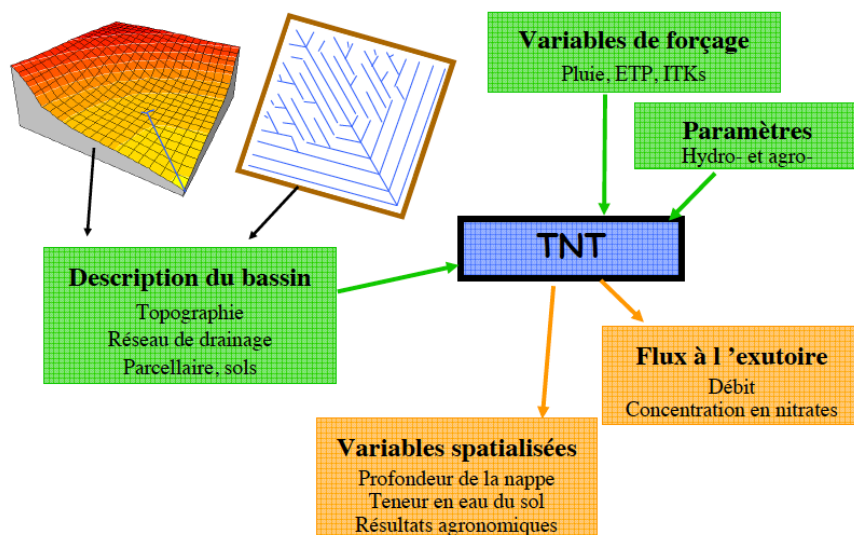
Variables de forçage
Pluie, ETP, ITKs

Paramètres
Hydro- et agro-

TNT

Description du bassin
Topographie
Réseau de drainage
Parcellaire, sols

Flux à l 'exutoire
Débit
Concentration en nitrates

Variables spatialisées
Profondeur de la nappe
Teneur en eau du sol
Résultats agronomiques